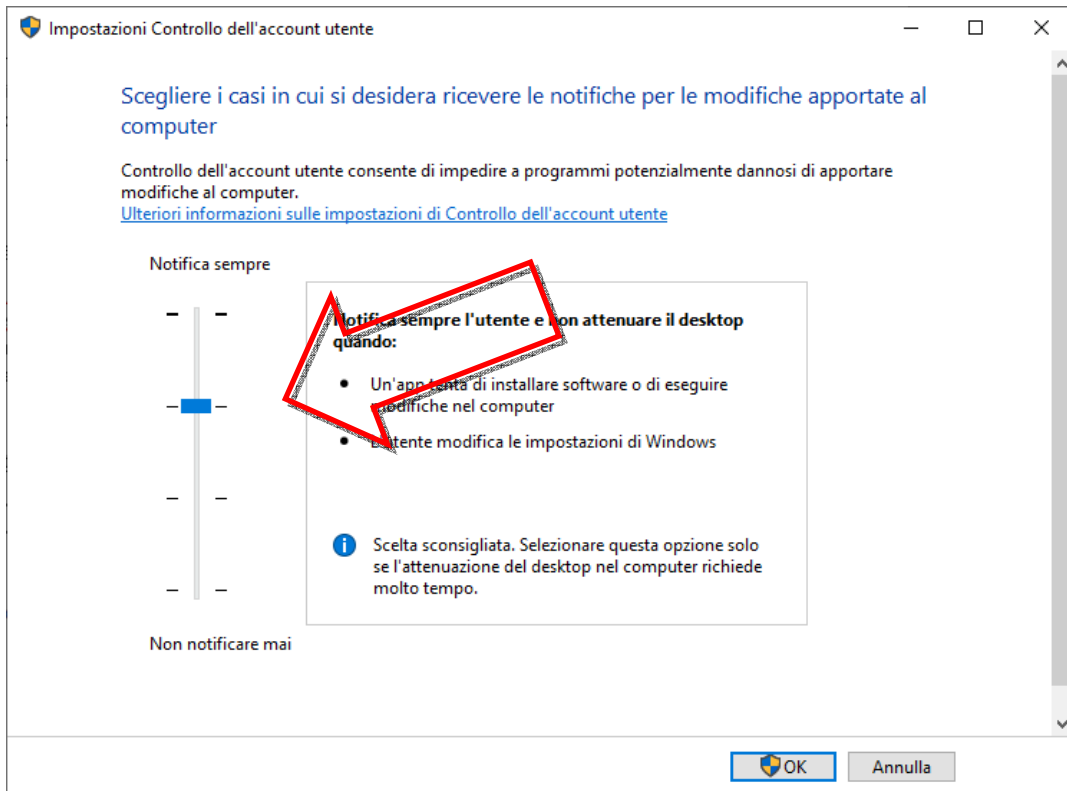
Impostazioni Controllo dell'account utente

Scegliere i casi in cui si desidera ricevere le notifiche per le modifiche apportate al computer

Controllo dell'account utente consente di impedire a programmi potenzialmente dannosi di apportare modifiche al computer.
Ulteriori informazioni sulle impostazioni di Controllo dell'account utente

Notifica sempre

Notifica sempre l'utente e non attenuare il desktop quando:

- Un'app tenta di installare software o di eseguire modifiche nel computer
- L'utente modifica le impostazioni di Windows

Scelta sconsigliata. Selezionare questa opzione solo se l'attenuazione del desktop nel computer richiede molto tempo.

Non notificare mai

OK
Annulla